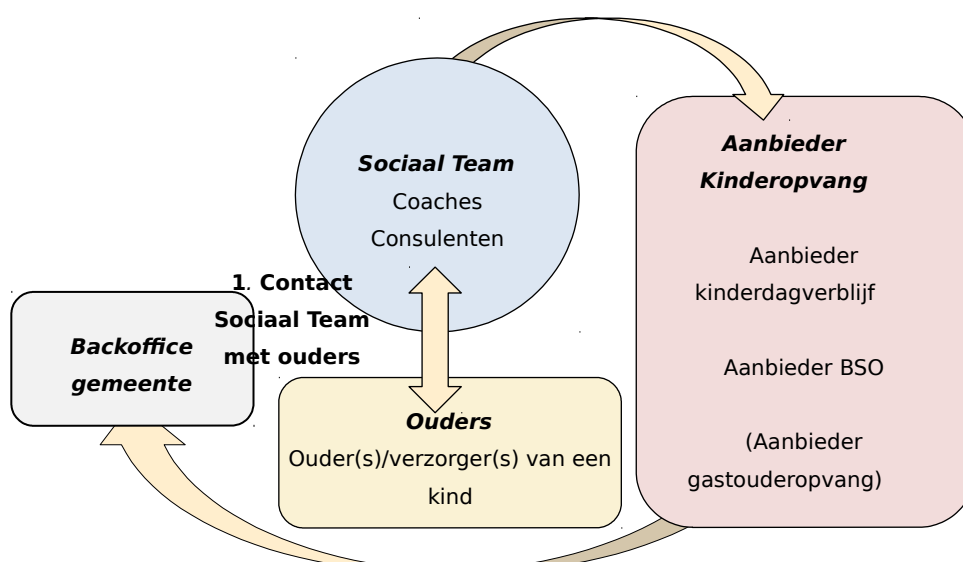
Sociaal Team
Coaches
Consulenten

Aanbieder Kinderopvang

Aanbieder kinderdagverblijf

Aanbieder BSO

(Aanbieder gastouderopvang)

1. Contact Sociaal Team met ouders

Backoffice gemeente

Ouders
Ouder(s)/verzorger(s) van een kind